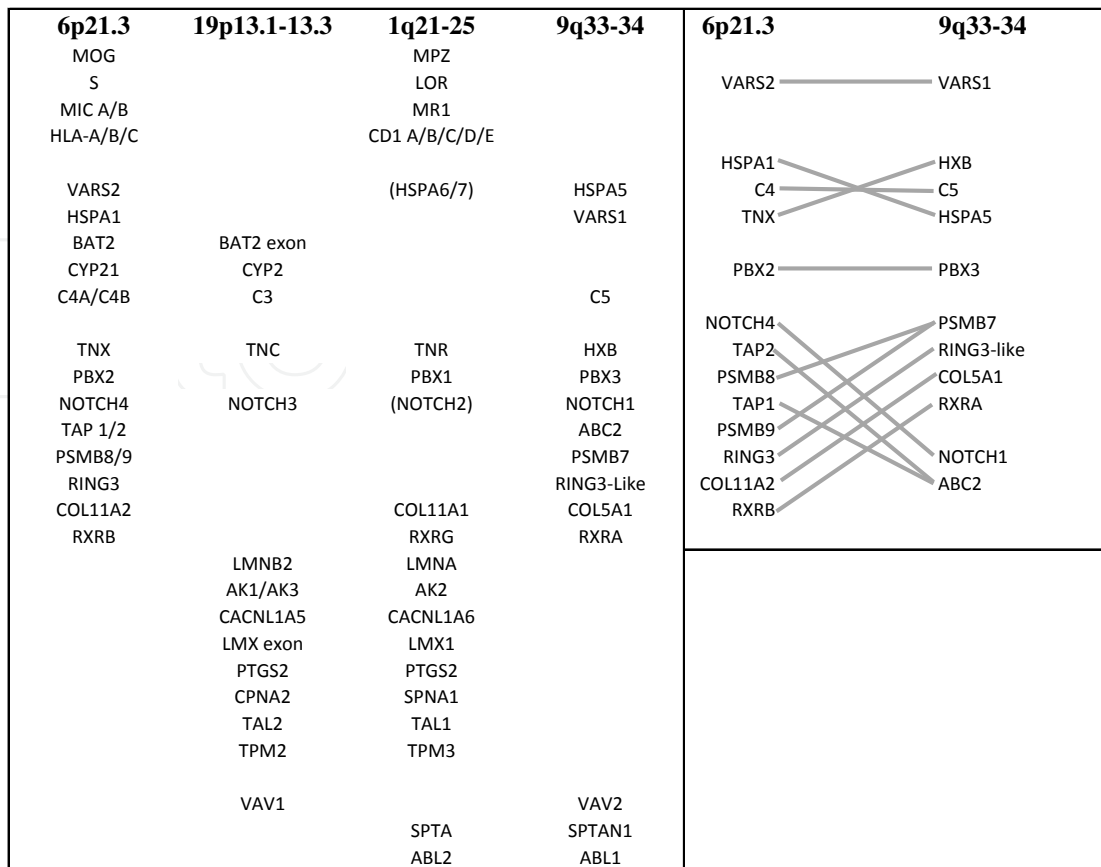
| 6p21.3 | 19p13.1-13.3 | 1q21-25 | 9q33-34 |
|---|---|---|---|
| MOG | | MPZ | |
| S | | LOR | |
| MIC A/B | | MR1 | |
| HLA-A/B/C | | CD1 A/B/C/D/E | |
| | | | |
| VARS2 | | (HSPA6/7) | HSPA5 |
| HSPA1 | | | VARS1 |
| BAT2 | BAT2 exon | | |
| CYP21 | CYP2 | | |
| C4A/C4B | C3 | | C5 |
| | | | |
| TNX | TNC | TNR | HXB |
| PBX2 | | PBX1 | PBX3 |
| NOTCH4 | NOTCH3 | (NOTCH2) | NOTCH1 |
| TAP 1/2 | | | ABC2 |
| PSMB8/9 | | | PSMB7 |
| RING3 | | | RING3-Like |
| COL11A2 | | COL11A1 | COL5A1 |
| RXRB | | RXRG | RXRA |
| | LMNB2 | LMNA | |
| | AK1/AK3 | AK2 | |
| | CACNL1A5 | CACNL1A6 | |
| | LMX exon | LMX1 | |
| | PTGS2 | PTGS2 | |
| | CPNA2 | SPNA1 | |
| | TAL2 | TAL1 | |
| | TPM2 | TPM3 | |
| | | | |
| | VAV1 | | VAV2 |
| | | SPTA | SPTAN1 |
| | | ABL2 | ABL1 |

6p21.3
VARS2
HSPA1
C4
TNX
PBX2
NOTCH4
TAP2
PSMB8
TAP1
PSMB9
RING3
COL11A2
RXRB

9q33-34
VARS1
HXB
C5
HSPA5
PBX3
PSMB7
RING3-like
COL5A1
RXRA
NOTCH1
ABC2